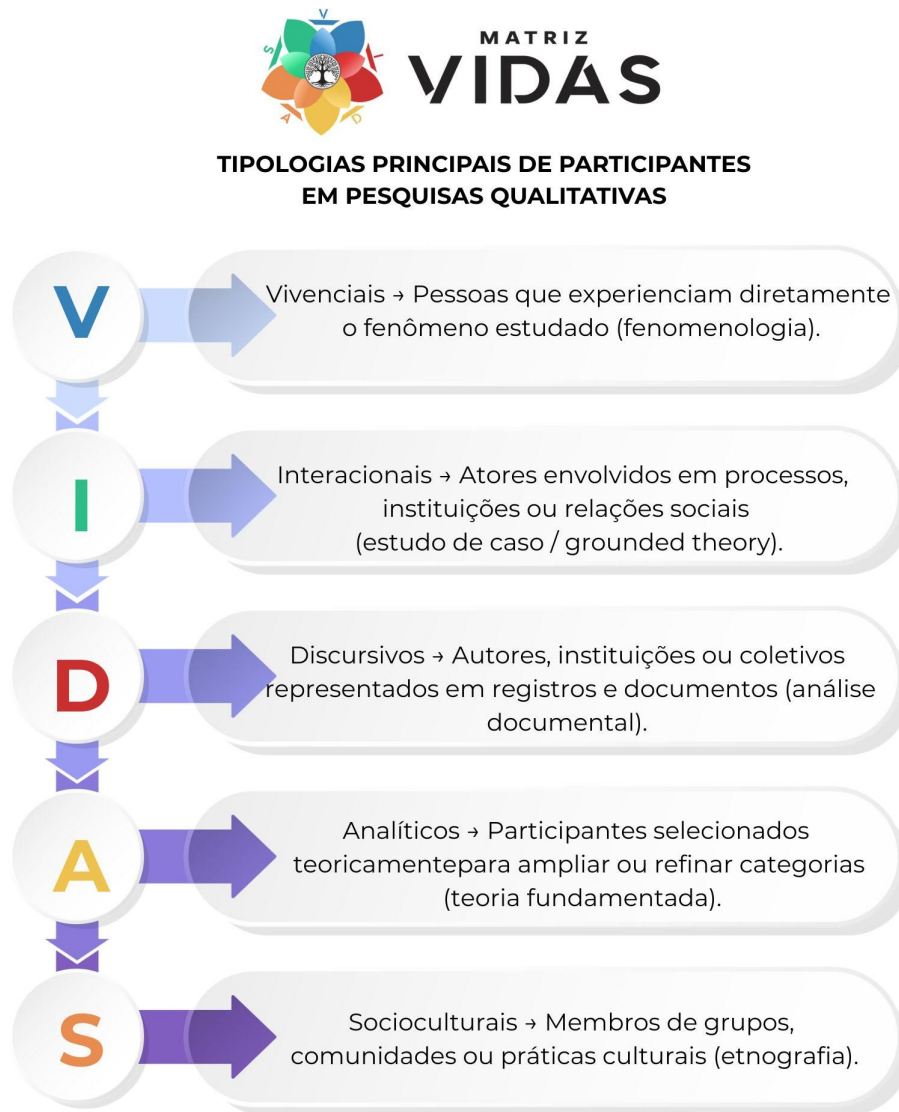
V S I A D

MATRIZ
VIDAS

TIPOLOGIAS PRINCIPAIS DE PARTICIPANTES EM PESQUISAS QUALITATIVAS

V

Vivenciais → Pessoas que experienciam diretamente o fenômeno estudado (fenomenologia).

I

Interacionais → Atores envolvidos em processos, instituições ou relações sociais (estudo de caso / grounded theory).

D

Discursivos → Autores, instituições ou coletivos representados em registros e documentos (análise documental).

A

Analíticos → Participantes selecionados teoricamentepara ampliar ou refinar categorias (teoria fundamentada).

S

Socioculturais → Membros de grupos, comunidades ou práticas culturais (etnografia).